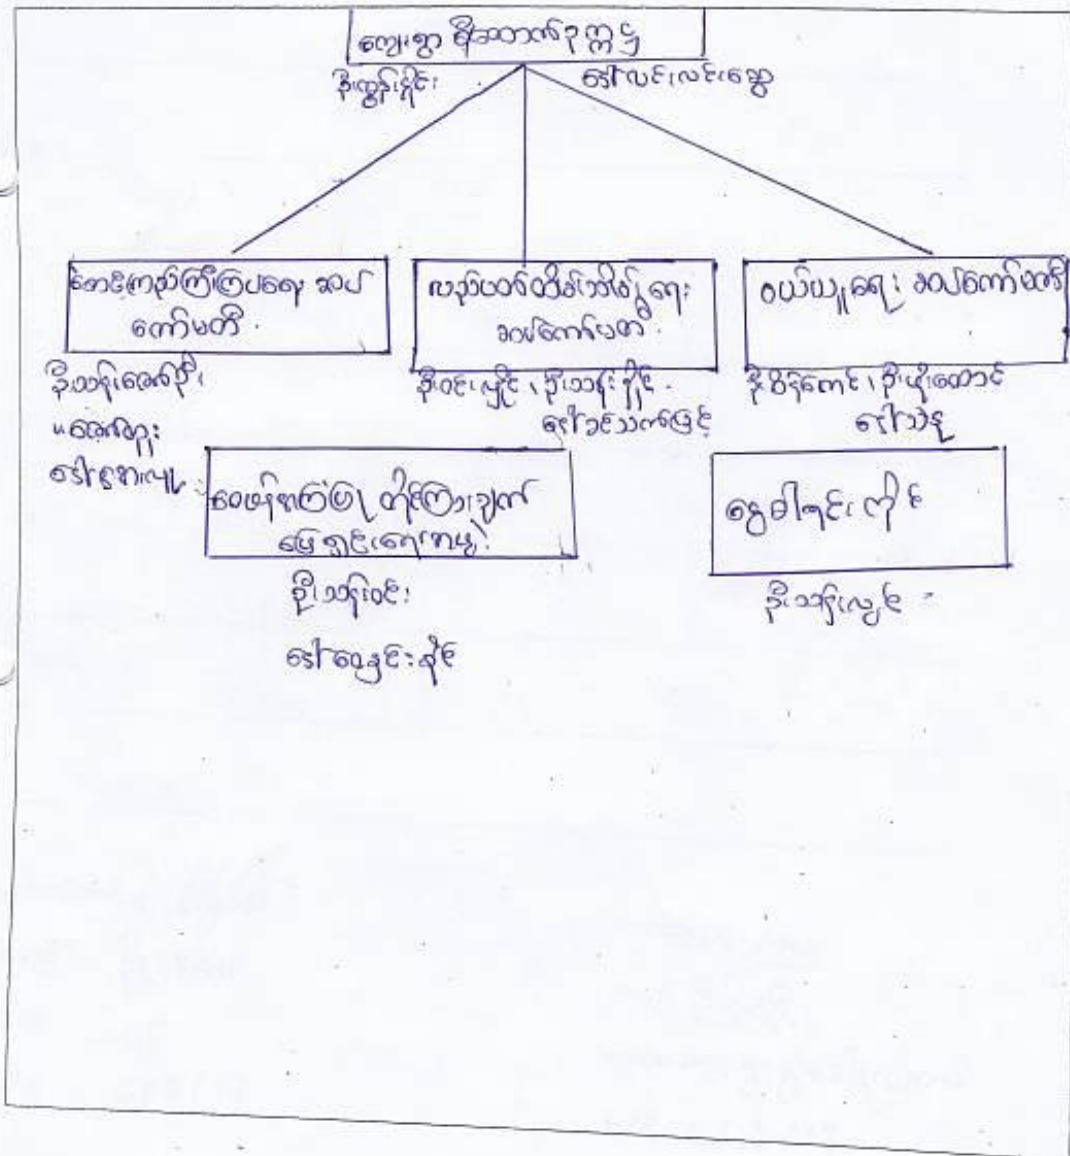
ကျေးရွာ စီမံအုပ်ချုပ်ရေးကော်မတီ

ဦးထွန်းရှိန်း
ဒေါ်လင်းလင်းအေး

ဘေးကြိုတင်ကာကွယ်ရေး အဖွဲ့ကော်မတီ

ဦးသန်းအောင်၊ မအေးမိုး၊ ဒေါ်နုနုလှ

ပညာရေးနှင့်ကျန်းမာရေး အဖွဲ့ကော်မတီ

ဦးဝင်းမြင့်၊ ဦးသန်းရှိန်၊ ဒေါ်ခင်သက်မြင့်

ဝယ်ယူရေး အဖွဲ့ကော်မတီ

ဦးစိုးကောင်း၊ ဦးမိုးအောင်၊ ဒေါ်သန်း

စဝ်ထောက်ကူ ကိုယ်ကြွချက် ပြုရှင်းရေးအဖွဲ့

ဦးသန်းဝင်း၊ ဒေါ်ရွှေခင်းနိုင်

ရွာမီရင်းကိုင်

ဦးသန်းလှိုင်